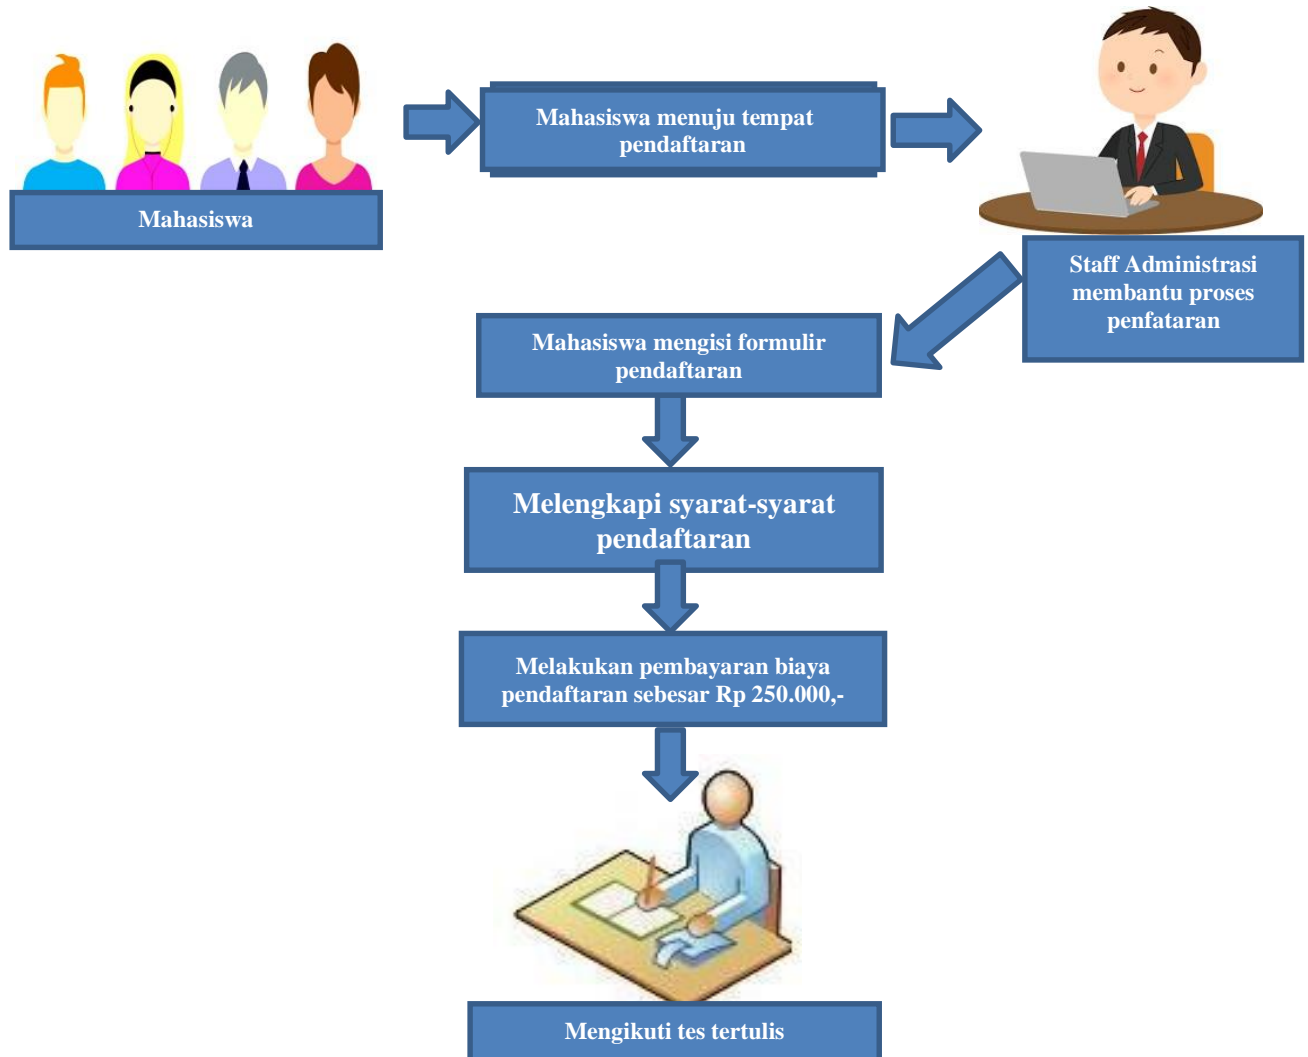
Mahasiswa

Mahasiswa menuju tempat pendaftaran

Staff Administrasi membantu proses penfataran

Mahasiswa mengisi formulir pendaftaran

Melengkapi syarat-syarat pendaftaran

Melakukan pembayaran biaya pendaftaran sebesar Rp 250.000,-

Mengikuti tes tertulis